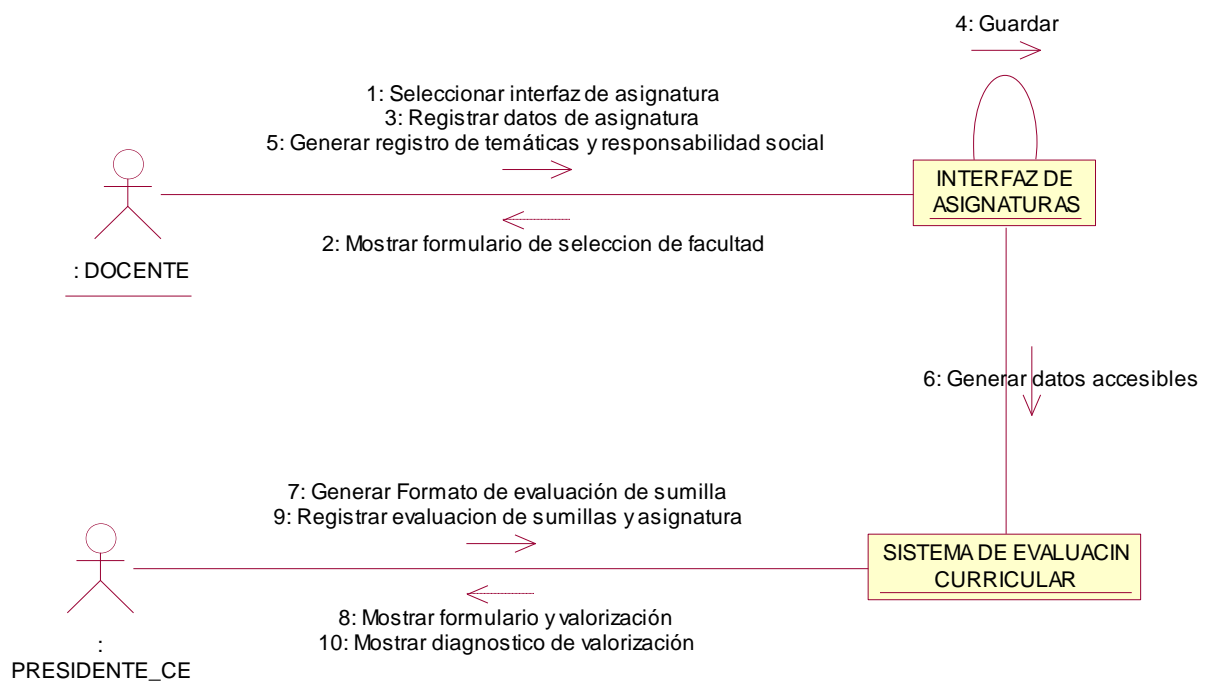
4: Guardar

1: Seleccionar interfaz de asignatura
3: Registrar datos de asignatura
5: Generar registro de temáticas y responsabilidad social

INTERFAZ DE ASIGNATURAS

2: Mostrar formulario de seleccion de facultad

: DOCENTE

6: Generar datos accesibles

7: Generar Formato de evaluación de sumilla
9: Registrar evaluacion de sumillas y asignatura

SISTEMA DE EVALUACIN CURRICULAR

8: Mostrar formulario y valorización
10: Mostrar diagnostico de valorización

: PRESIDENTE_CE